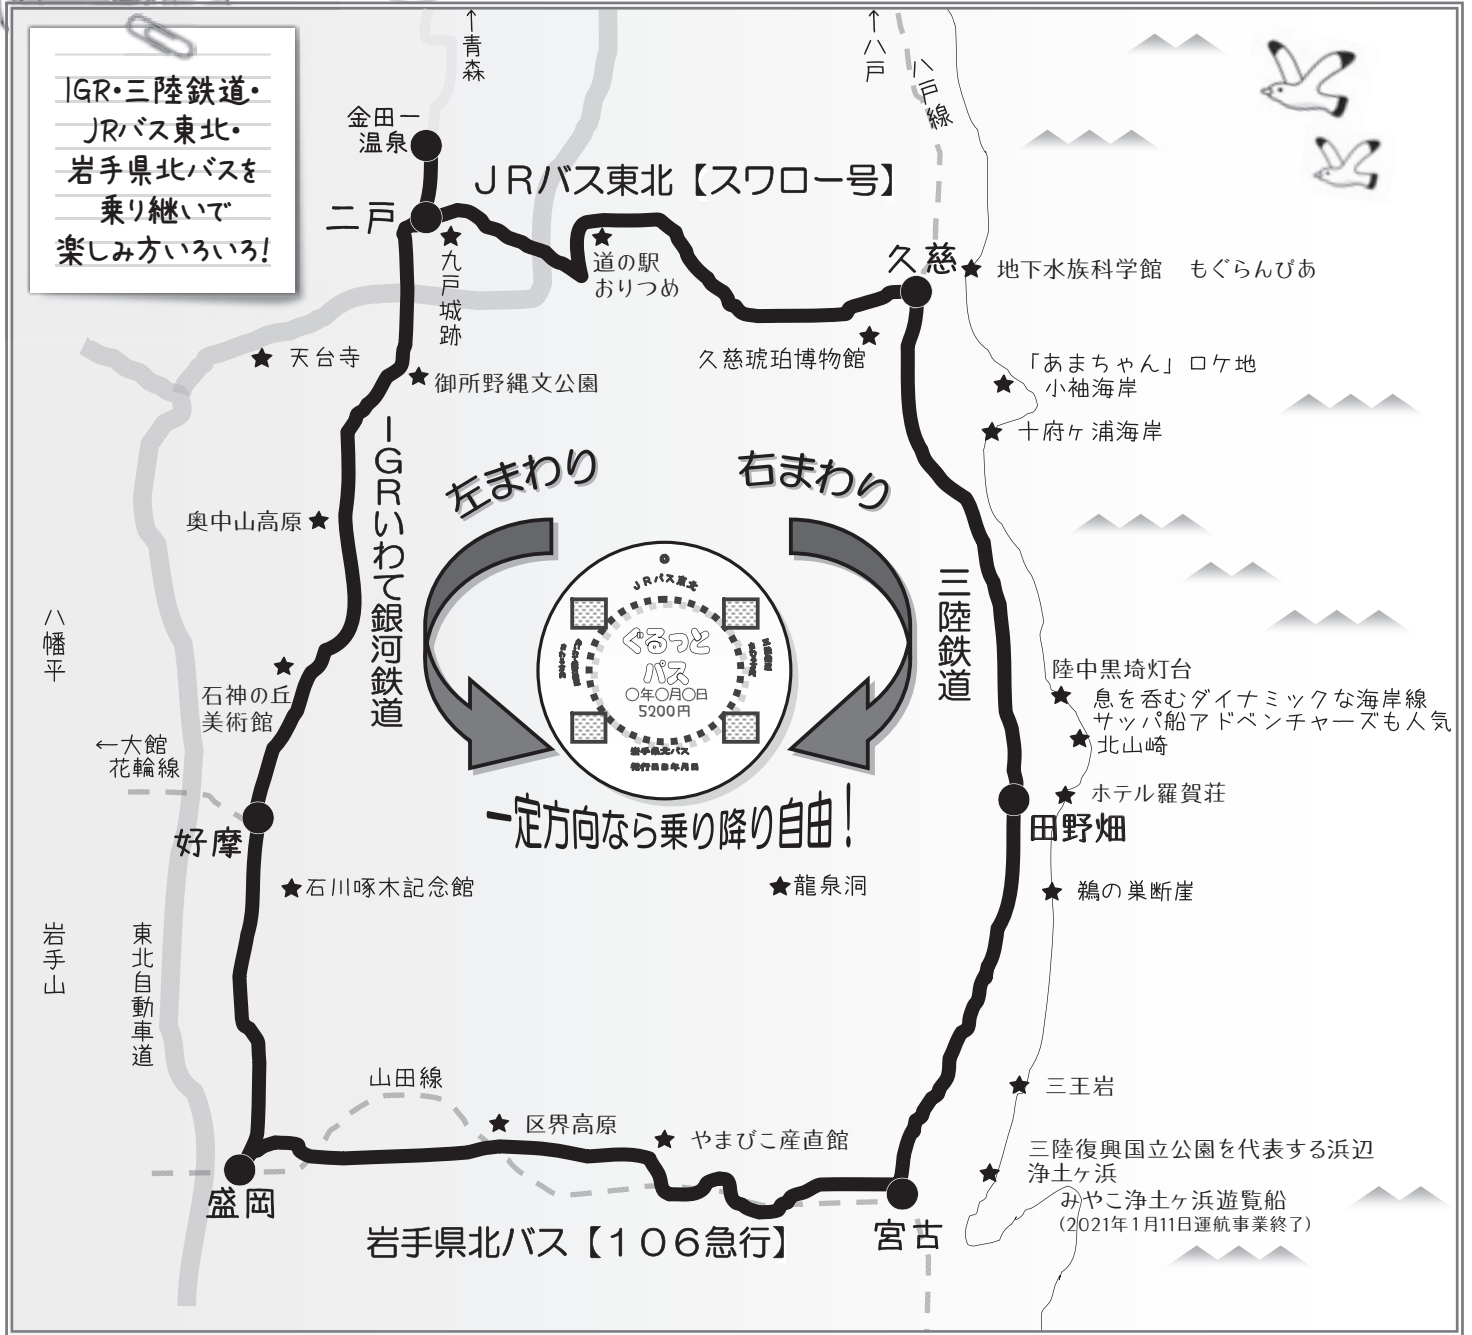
IGR・三陸鉄道・
JRバス東北・
岩手県北バスを
乗り継いで
楽しみ方いろいろ!

↑青森

↑八戸

八戸線

金田一温泉

二戸

JRバス東北【スワロー号】

九戸城跡

道の駅
おりつめ

久慈

地下水族科学館　もぐらんぴあ

久慈琥珀博物館

天台寺

御所野縄文公園

「あまちゃん」ロケ地
小袖海岸

十府ヶ浦海岸

IGRいわて銀河鉄道

左まわり

右まわり

奥中山高原

三陸鉄道

JRバス東北
ぐるっとパス
○年○月○日
5200円
岩手県北バス

八幡平

陸中黒埼灯台
息を呑むダイナミックな海岸線
サッパ船アドベンチャーズも人気

石神の丘
美術館

北山崎

←大館
花輪線

ホテル羅賀荘

一定方向なら乗り降り自由!

好摩

田野畑

石川啄木記念館

龍泉洞

鵜の巣断崖

岩手山

東北自動車道

三王岩

山田線

区界高原

やまびこ産直館

三陸復興国立公園を代表する浜辺
浄土ヶ浜
みやこ浄土ヶ浜遊覧船
(2021年1月11日運航事業終了)

盛岡

宮古

岩手県北バス【106急行】